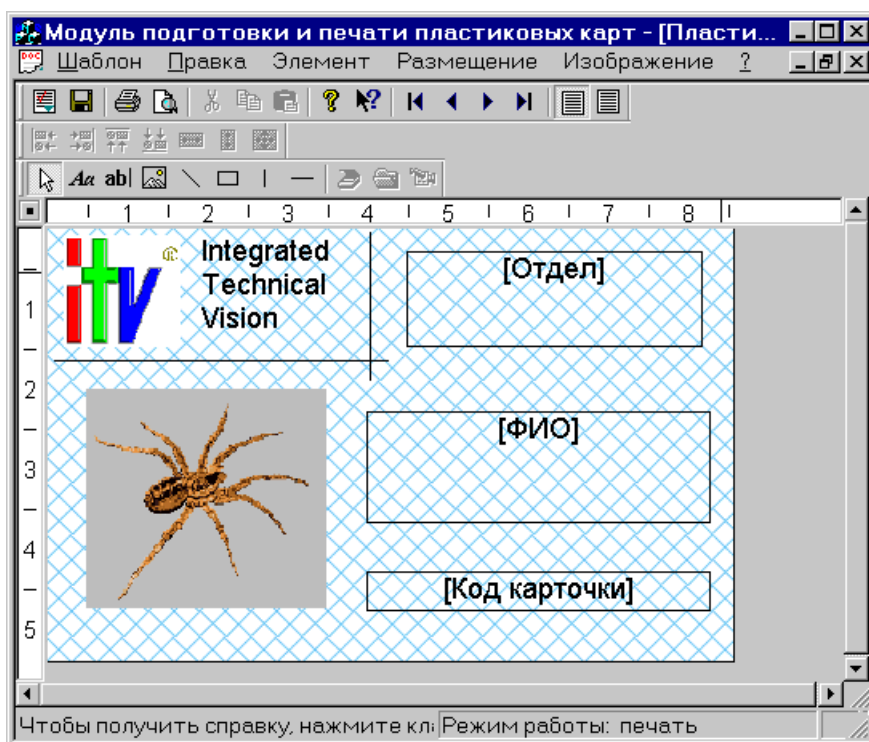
Модуль подготовки и печати пластиковых карт - [Пласти...

Шаблон Правка Элемент Размещение Изображение ?

1 2 3 4 5 6 7 8

1
2
3
4
5

itv

Integrated Technical Vision

[Отдел]

[ФИО]

[Код карточки]

Чтобы получить справку, нажмите кл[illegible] Режим работы: печать